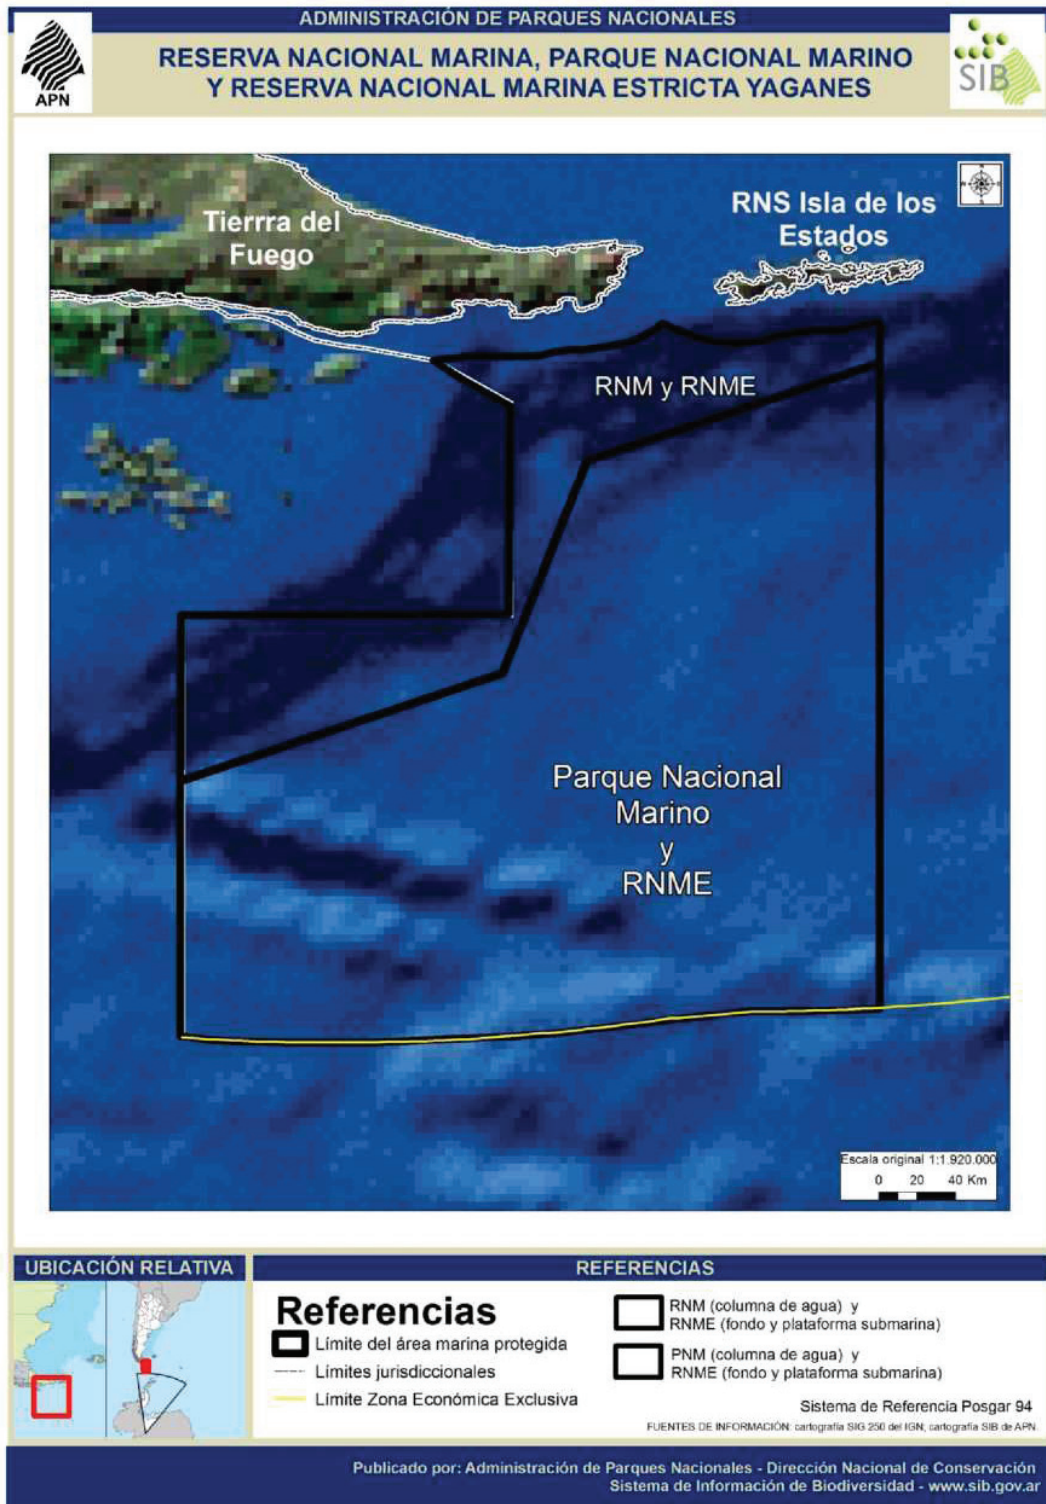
ADMINISTRACIÓN DE PARQUES NACIONALES

APN

RESERVA NACIONAL MARINA, PARQUE NACIONAL MARINO Y RESERVA NACIONAL MARINA ESTRICTA YAGANES

SIB

Tierra del Fuego

RNS Isla de los Estados

RNM y RNME

Parque Nacional Marino y RNME

Escala original 1:1.920.000
0 20 40 Km

UBICACIÓN RELATIVA

REFERENCIAS

Referencias
Límite del área marina protegida
Límites jurisdiccionales
Límite Zona Económica Exclusiva

RNM (columna de agua) y RNME (fondo y plataforma submarina)

PNM (columna de agua) y RNME (fondo y plataforma submarina)

Sistema de Referencia Posgar 94

FUENTES DE INFORMACIÓN: cartografía SIG 250 del IGN; cartografía SIB de APN.

Publicado por: Administración de Parques Nacionales - Dirección Nacional de Conservación
Sistema de Información de Biodiversidad - www.sib.gov.ar